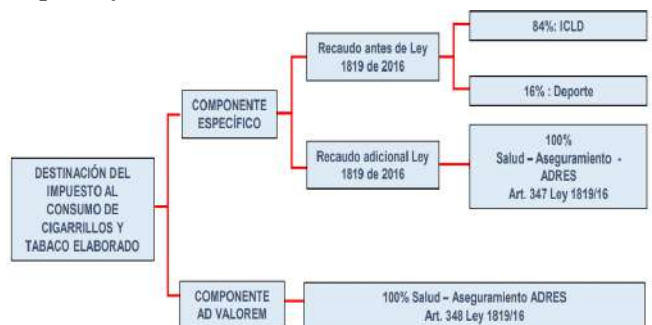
DESTINACIÓN DEL IMPUESTO AL CONSUMO DE CIGARRILLOS Y TABACO ELABORADO

COMPONENTE ESPECÍFICO

Recaudo antes de Ley 1819 de 2016

84%: ICLD

16% : Deporte

Recaudo adicional Ley 1819 de 2016

100%
Salud – Aseguramiento - ADRES
Art. 347 Ley 1819/16

COMPONENTE AD VALOREM

100% Salud – Aseguramiento ADRES
Art. 348 Ley 1819/16